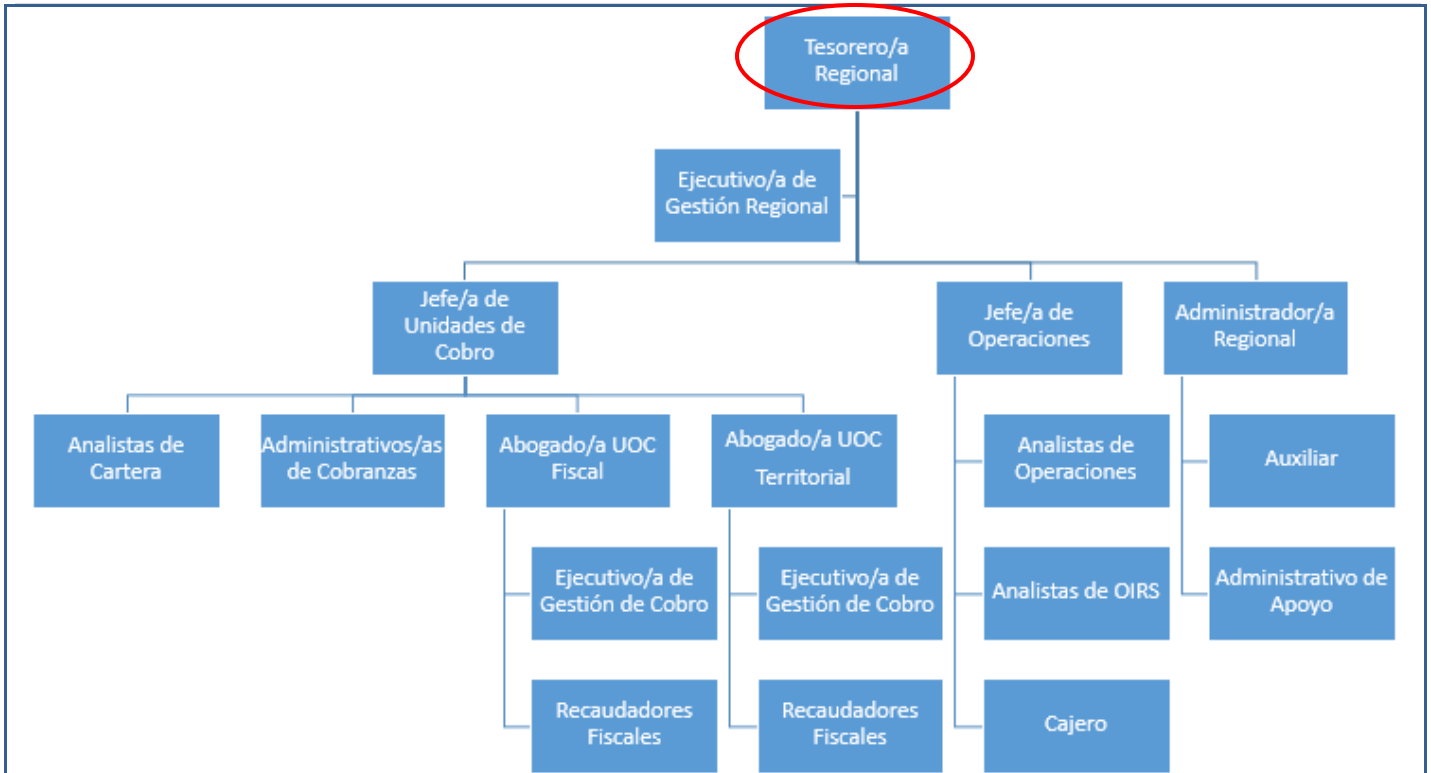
Tesorero/a Regional

Ejecutivo/a de Gestión Regional

Jefe/a de Unidades de Cobro

Jefe/a de Operaciones

Administrador/a Regional

Analistas de Cartera

Administrativos/as de Cobranzas

Abogado/a UOC Fiscal

Abogado/a UOC Territorial

Analistas de Operaciones

Auxiliar

Ejecutivo/a de Gestión de Cobro

Ejecutivo/a de Gestión de Cobro

Analistas de OIRS

Administrativo de Apoyo

Recaudadores Fiscales

Recaudadores Fiscales

Cajero